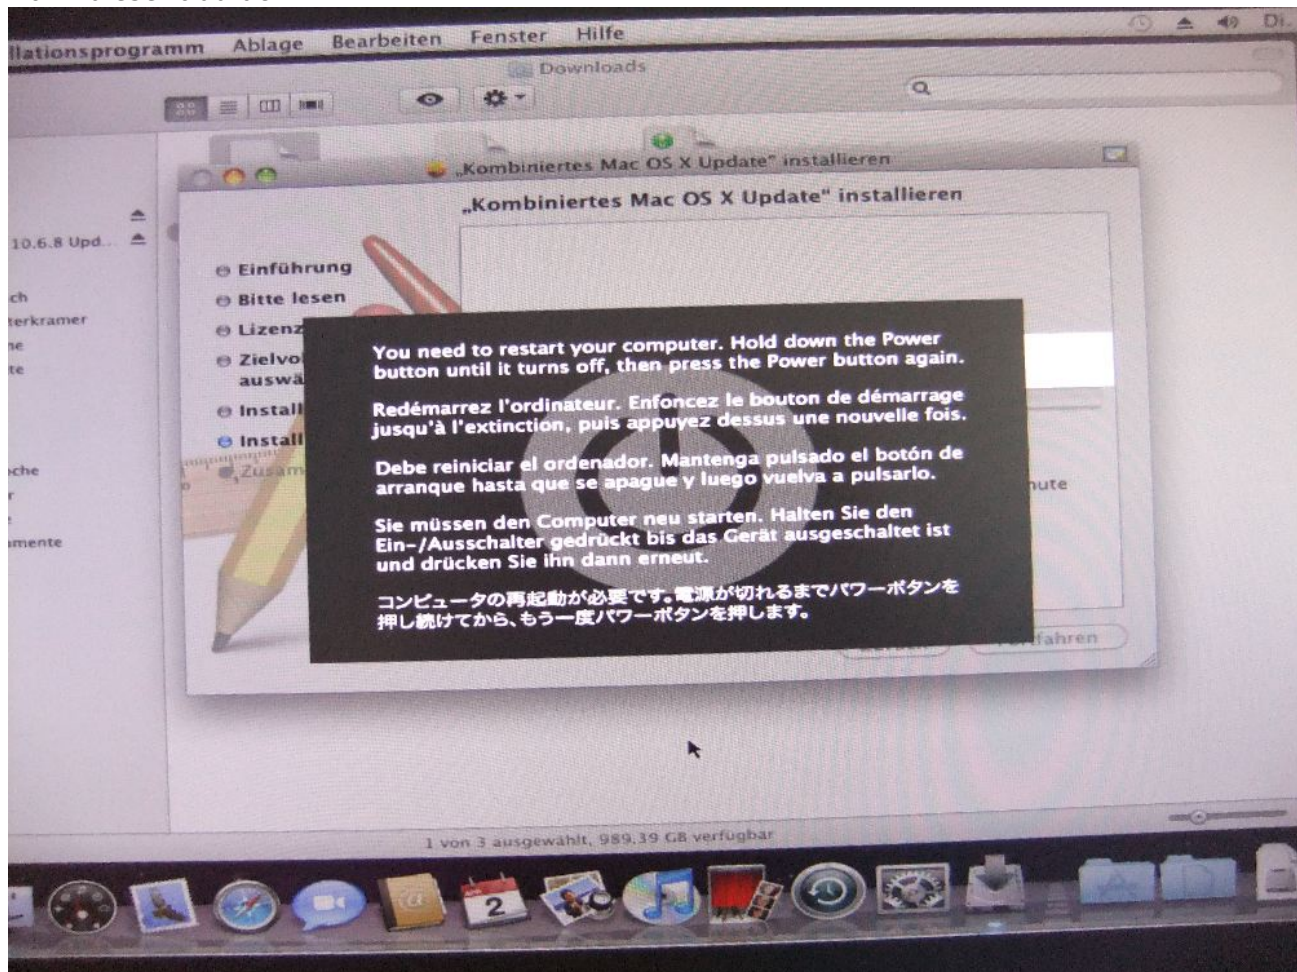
llationsprogramm Ablage Bearbeiten Fenster Hilfe

Di.

Downloads

„Kombiniertes Mac OS X Update" installieren

„Kombiniertes Mac OS X Update" installieren

10.6.8 Upd...

ch
terkramer
ne
te

che
r
:
mente

Einführung
Bitte lesen
Lizenz
Zielvo
auswä
Install
Install
Zusam

You need to restart your computer. Hold down the Power button until it turns off, then press the Power button again.

Redémarrez l'ordinateur. Enfoncez le bouton de démarrage jusqu'à l'extinction, puis appuyez dessus une nouvelle fois.

Debe reiniciar el ordenador. Mantenga pulsado el botón de arranque hasta que se apague y luego vuelva a pulsarlo.

Sie müssen den Computer neu starten. Halten Sie den Ein-/Ausschalter gedrückt bis das Gerät ausgeschaltet ist und drücken Sie ihn dann erneut.

コンピュータの再起動が必要です。電源が切れるまでパワーボタンを押し続けてから、もう一度パワーボタンを押します。

nute

fahren

1 von 3 ausgewählt, 989,39 GB verfügbar

2